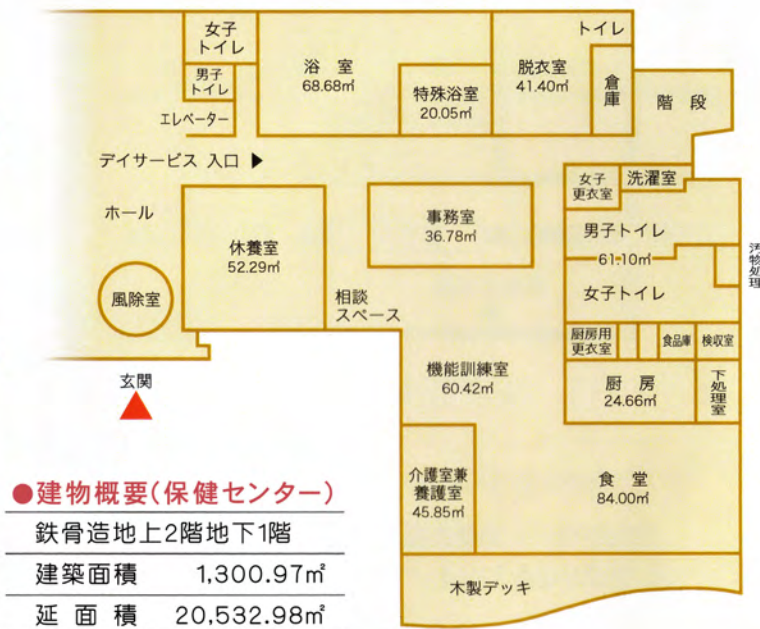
女子
トイレ

男子
トイレ

エレベーター

浴　室
68.68㎡

特殊浴室
20.05㎡

トイレ

脱衣室
41.40㎡

倉庫

階　段

デイサービス 入口 ▶

ホール

休養室
52.29㎡

事務室
36.78㎡

女子
更衣室

洗濯室

男子トイレ

61.10㎡

女子トイレ

汚物処理

風除室

相談
スペース

厨房用
更衣室

食品庫

検収室

玄関

機能訓練室
60.42㎡

厨　房
24.66㎡

下処理室

介護室兼
養護室
45.85㎡

食　堂
84.00㎡

木製デッキ

●建物概要(保健センター)

鉄骨造地上2階地下1階

建築面積　1,300.97㎡

延 面 積　20,532.98㎡